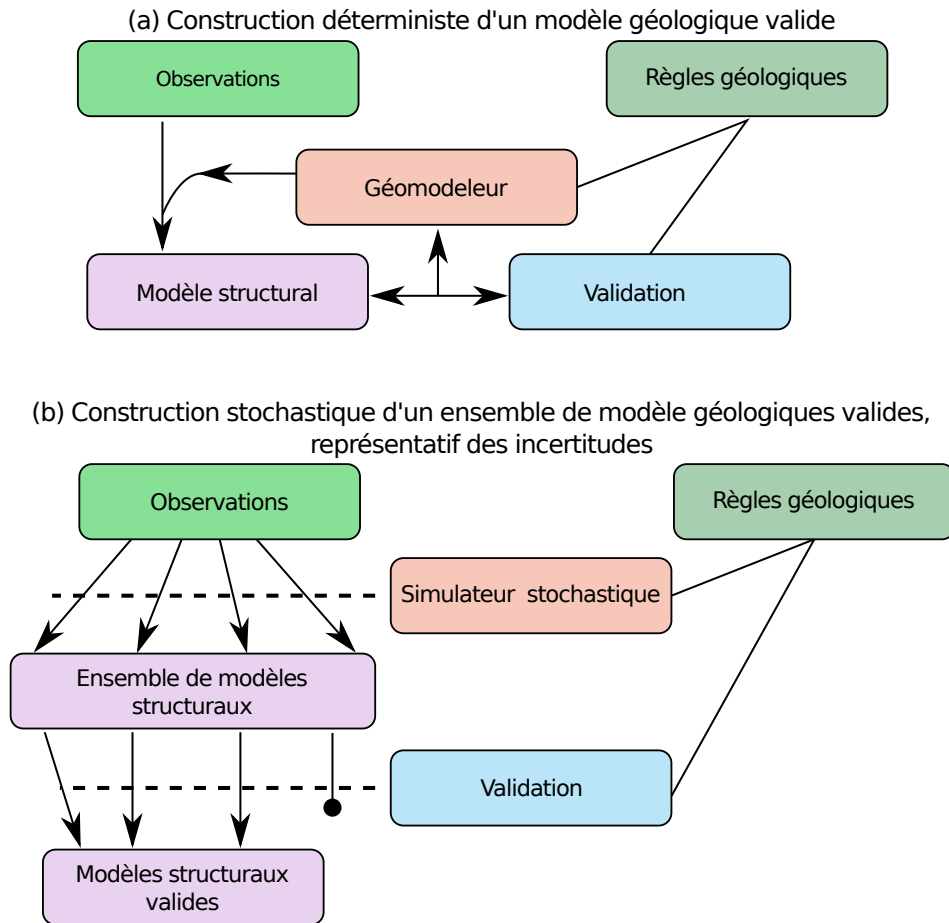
(a) Construction déterministe d'un modèle géologique valide

Observations

Règles géologiques

Géomodeleur

Modèle structural

Validation

(b) Construction stochastique d'un ensemble de modèle géologiques valides, représentatif des incertitudes

Observations

Règles géologiques

Simulateur stochastique

Ensemble de modèles structuraux

Validation

Modèles structuraux valides